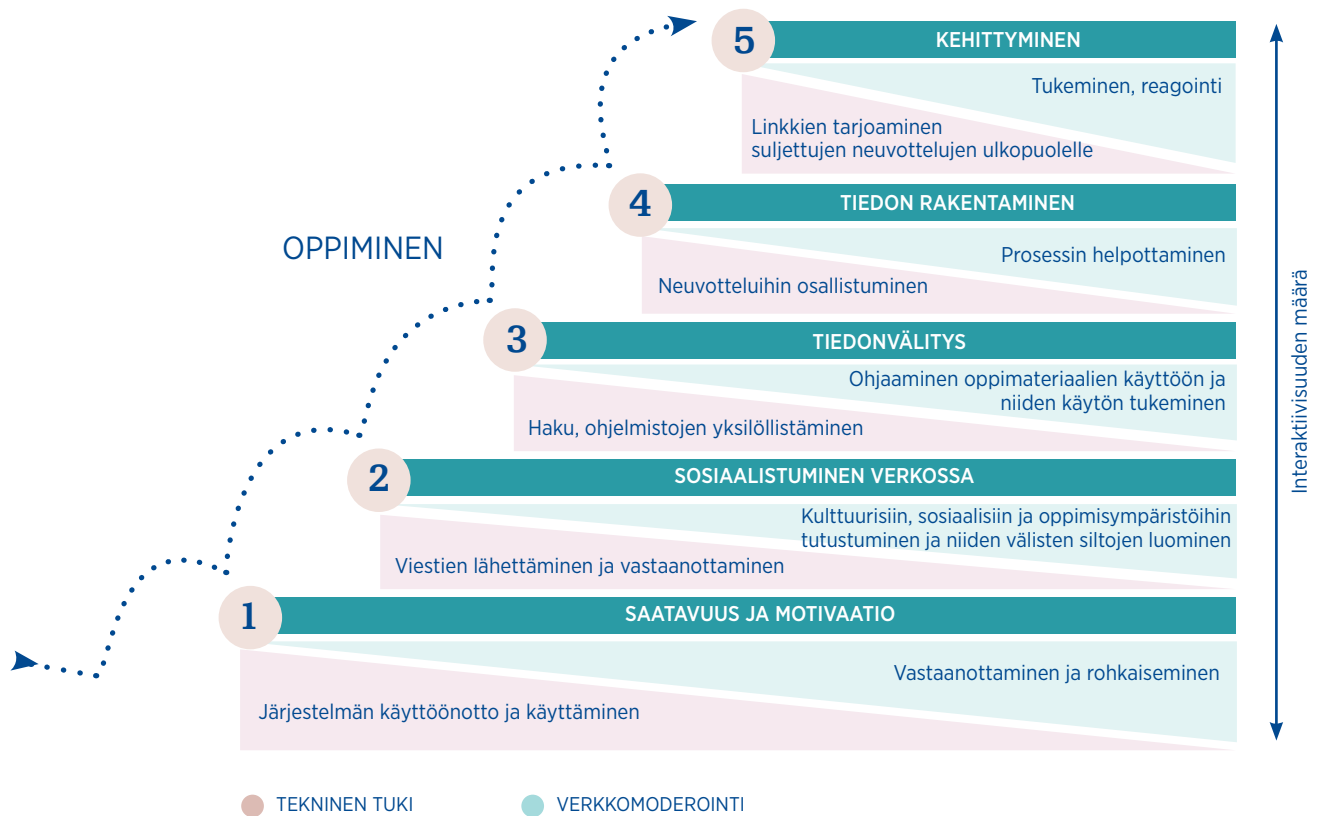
5
KEHITTYMINEN
Tukeminen, reagointi
Linkkien tarjoaminen suljettujen neuvottelujen ulkopuolelle

OPPIMINEN

4
TIEDON RAKENTAMINEN
Prosessin helpottaminen
Neuvotteluihin osallistuminen

3
TIEDONVÄLITYS
Ohjaaminen oppimateriaalien käyttöön ja niiden käytön tukeminen
Haku, ohjelmistojen yksilöllistäminen

2
SOSIAALISTUMINEN VERKOSSA
Kulttuurisiin, sosiaalisiin ja oppimisympäristöihin tutustuminen ja niiden välisten siltojen luominen
Viestien lähettäminen ja vastaanottaminen

1
SAATAVUUS JA MOTIVAATIO
Vastaanottaminen ja rohkaiseminen
Järjestelmän käyttöönotto ja käyttäminen

Interaktiivisuuden määrä

TEKNINEN TUKI
VERKKOMODEROINTI